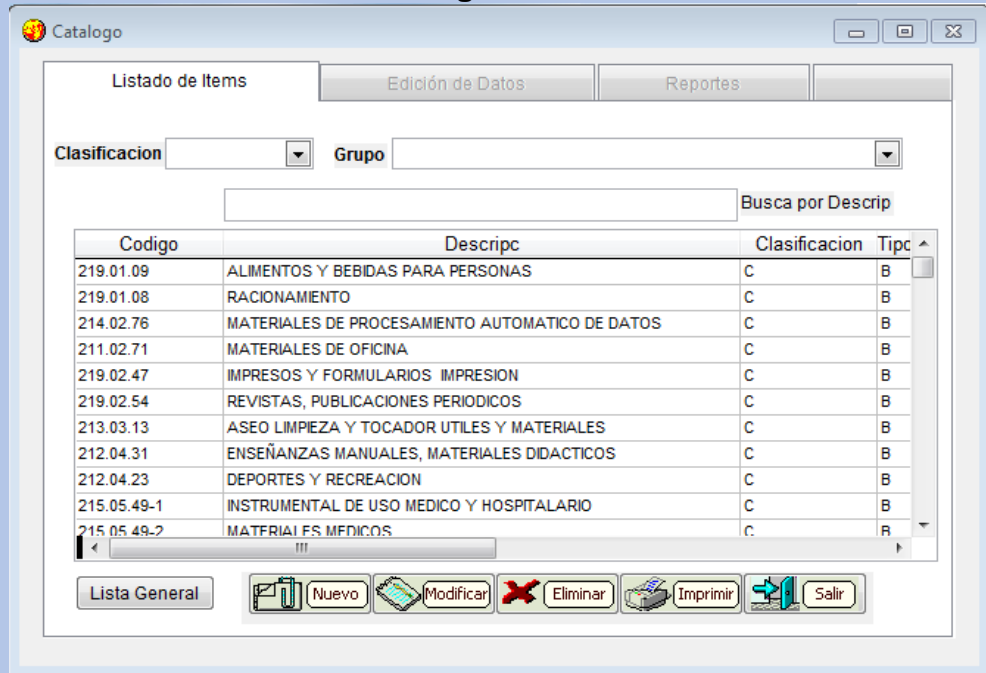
Catalogo

Listado de Items | Edición de Datos | Reportes

Clasificacion | Grupo

Busca por Descrip

| Codigo | Descripc | Clasificacion | Tipo |
|---|---|---|---|
| 219.01.09 | ALIMENTOS Y BEBIDAS PARA PERSONAS | C | B |
| 219.01.08 | RACIONAMIENTO | C | B |
| 214.02.76 | MATERIALES DE PROCESAMIENTO AUTOMATICO DE DATOS | C | B |
| 211.02.71 | MATERIALES DE OFICINA | C | B |
| 219.02.47 | IMPRESOS Y FORMULARIOS IMPRESION | C | B |
| 219.02.54 | REVISTAS, PUBLICACIONES PERIODICOS | C | B |
| 213.03.13 | ASEO LIMPIEZA Y TOCADOR UTILES Y MATERIALES | C | B |
| 212.04.31 | ENSEÑANZAS MANUALES, MATERIALES DIDACTICOS | C | B |
| 212.04.23 | DEPORTES Y RECREACION | C | B |
| 215.05.49-1 | INSTRUMENTAL DE USO MEDICO Y HOSPITALARIO | C | B |
| 215.05.49-2 | MATERIALES MEDICOS | C | B |

Lista General | Nuevo | Modificar | Eliminar | Imprimir | Salir